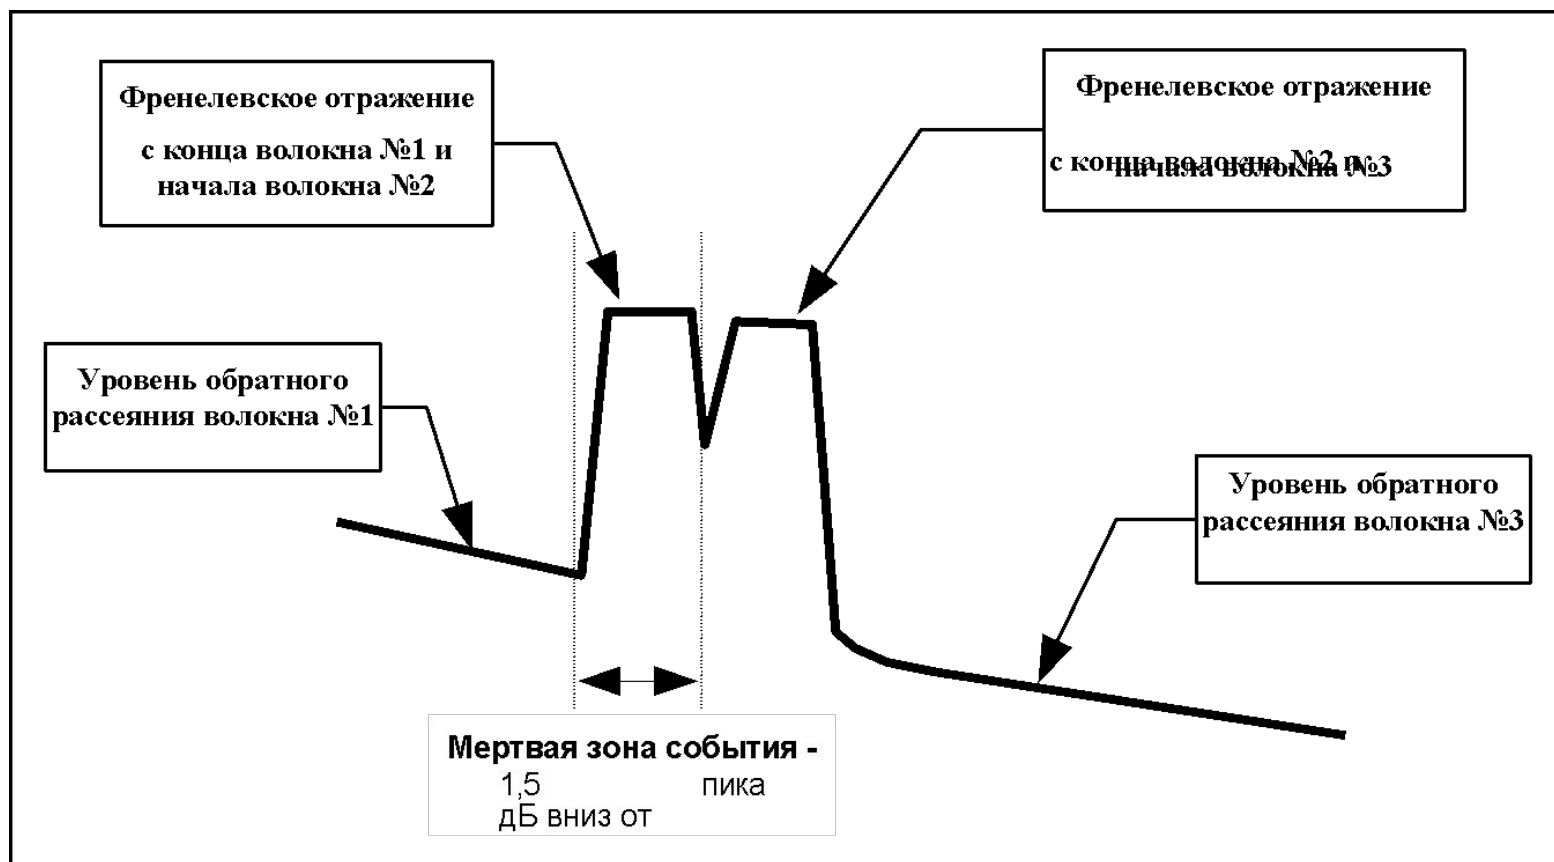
Френелевское отражение с конца волокна №1 и начала волокна №2

Френелевское отражение

с конца волокна №2 и начала волокна №3

Уровень обратного рассеяния волокна №1

Уровень обратного рассеяния волокна №3

Мертвая зона события -
1,5 пика
дБ вниз от